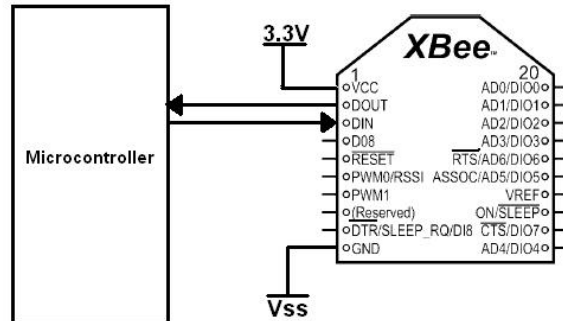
3.3V

XBee™

1
VCC
DOUT
DIN
D08
$\overline{RESET}$
PWM0/RSSI
PWM1
(Reserved)
DTR/SLEEP_RQ/DI8
GND

20
AD0/DIO0
AD1/DIO1
AD2/DIO2
AD3/DIO3
$\overline{RTS}$/AD6/DIO6
ASSOC/AD5/DIO5
VREF
ON/$\overline{SLEEP}$
$\overline{CTS}$/DIO7
AD4/DIO4

Microcontroller

Vss